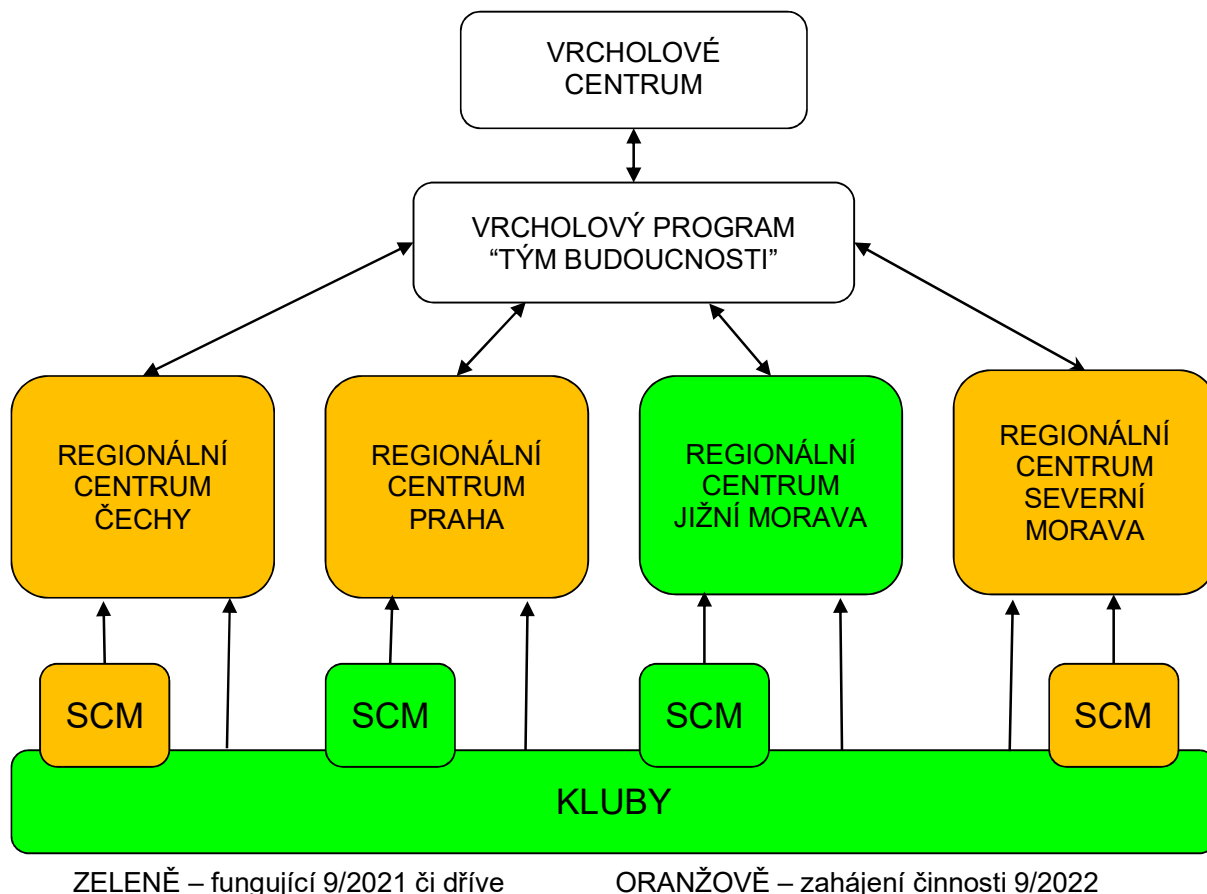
VRCHOLOVÉ CENTRUM

VRCHOLOVÝ PROGRAM “TÝM BUDOUCNOSTI”

REGIONÁLNÍ CENTRUM ČECHY

REGIONÁLNÍ CENTRUM PRAHA

REGIONÁLNÍ CENTRUM JIŽNÍ MORAVA

REGIONÁLNÍ CENTRUM SEVERNÍ MORAVA

SCM

SCM

SCM

SCM

KLUBY

ZELENĚ – fungující 9/2021 či dříve

ORANŽOVĚ – zahájení činnosti 9/2022